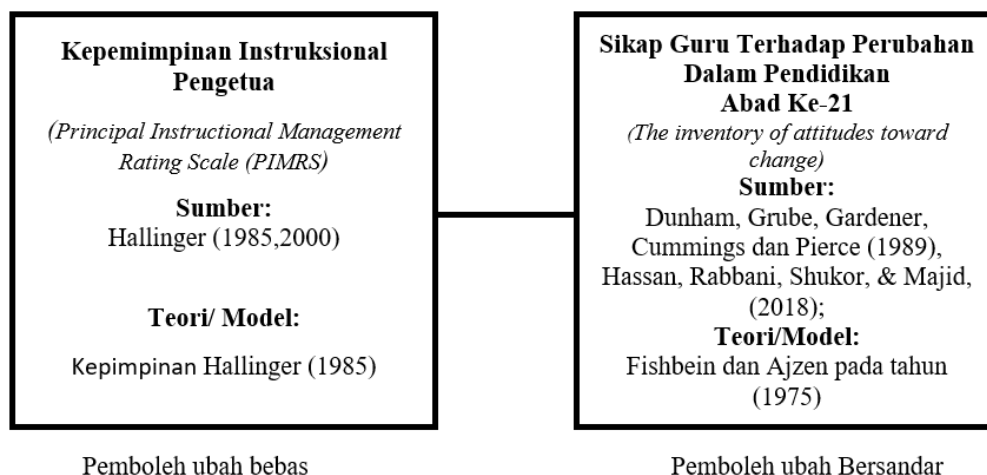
**Kepemimpinan Instruksional Pengetua**

*(Principal Instructional Management Rating Scale (PIMRS)*

**Sumber:**
Hallinger (1985,2000)

**Teori/ Model:**

Kepimpinan Hallinger (1985)

Pemboleh ubah bebas

**Sikap Guru Terhadap Perubahan Dalam Pendidikan Abad Ke-21**

*(The inventory of attitudes toward change)*

**Sumber:**
Dunham, Grube, Gardener, Cummings dan Pierce (1989), Hassan, Rabbani, Shukor, & Majid, (2018);

**Teori/Model:**
Fishbein dan Ajzen pada tahun (1975)

Pemboleh ubah Bersandar